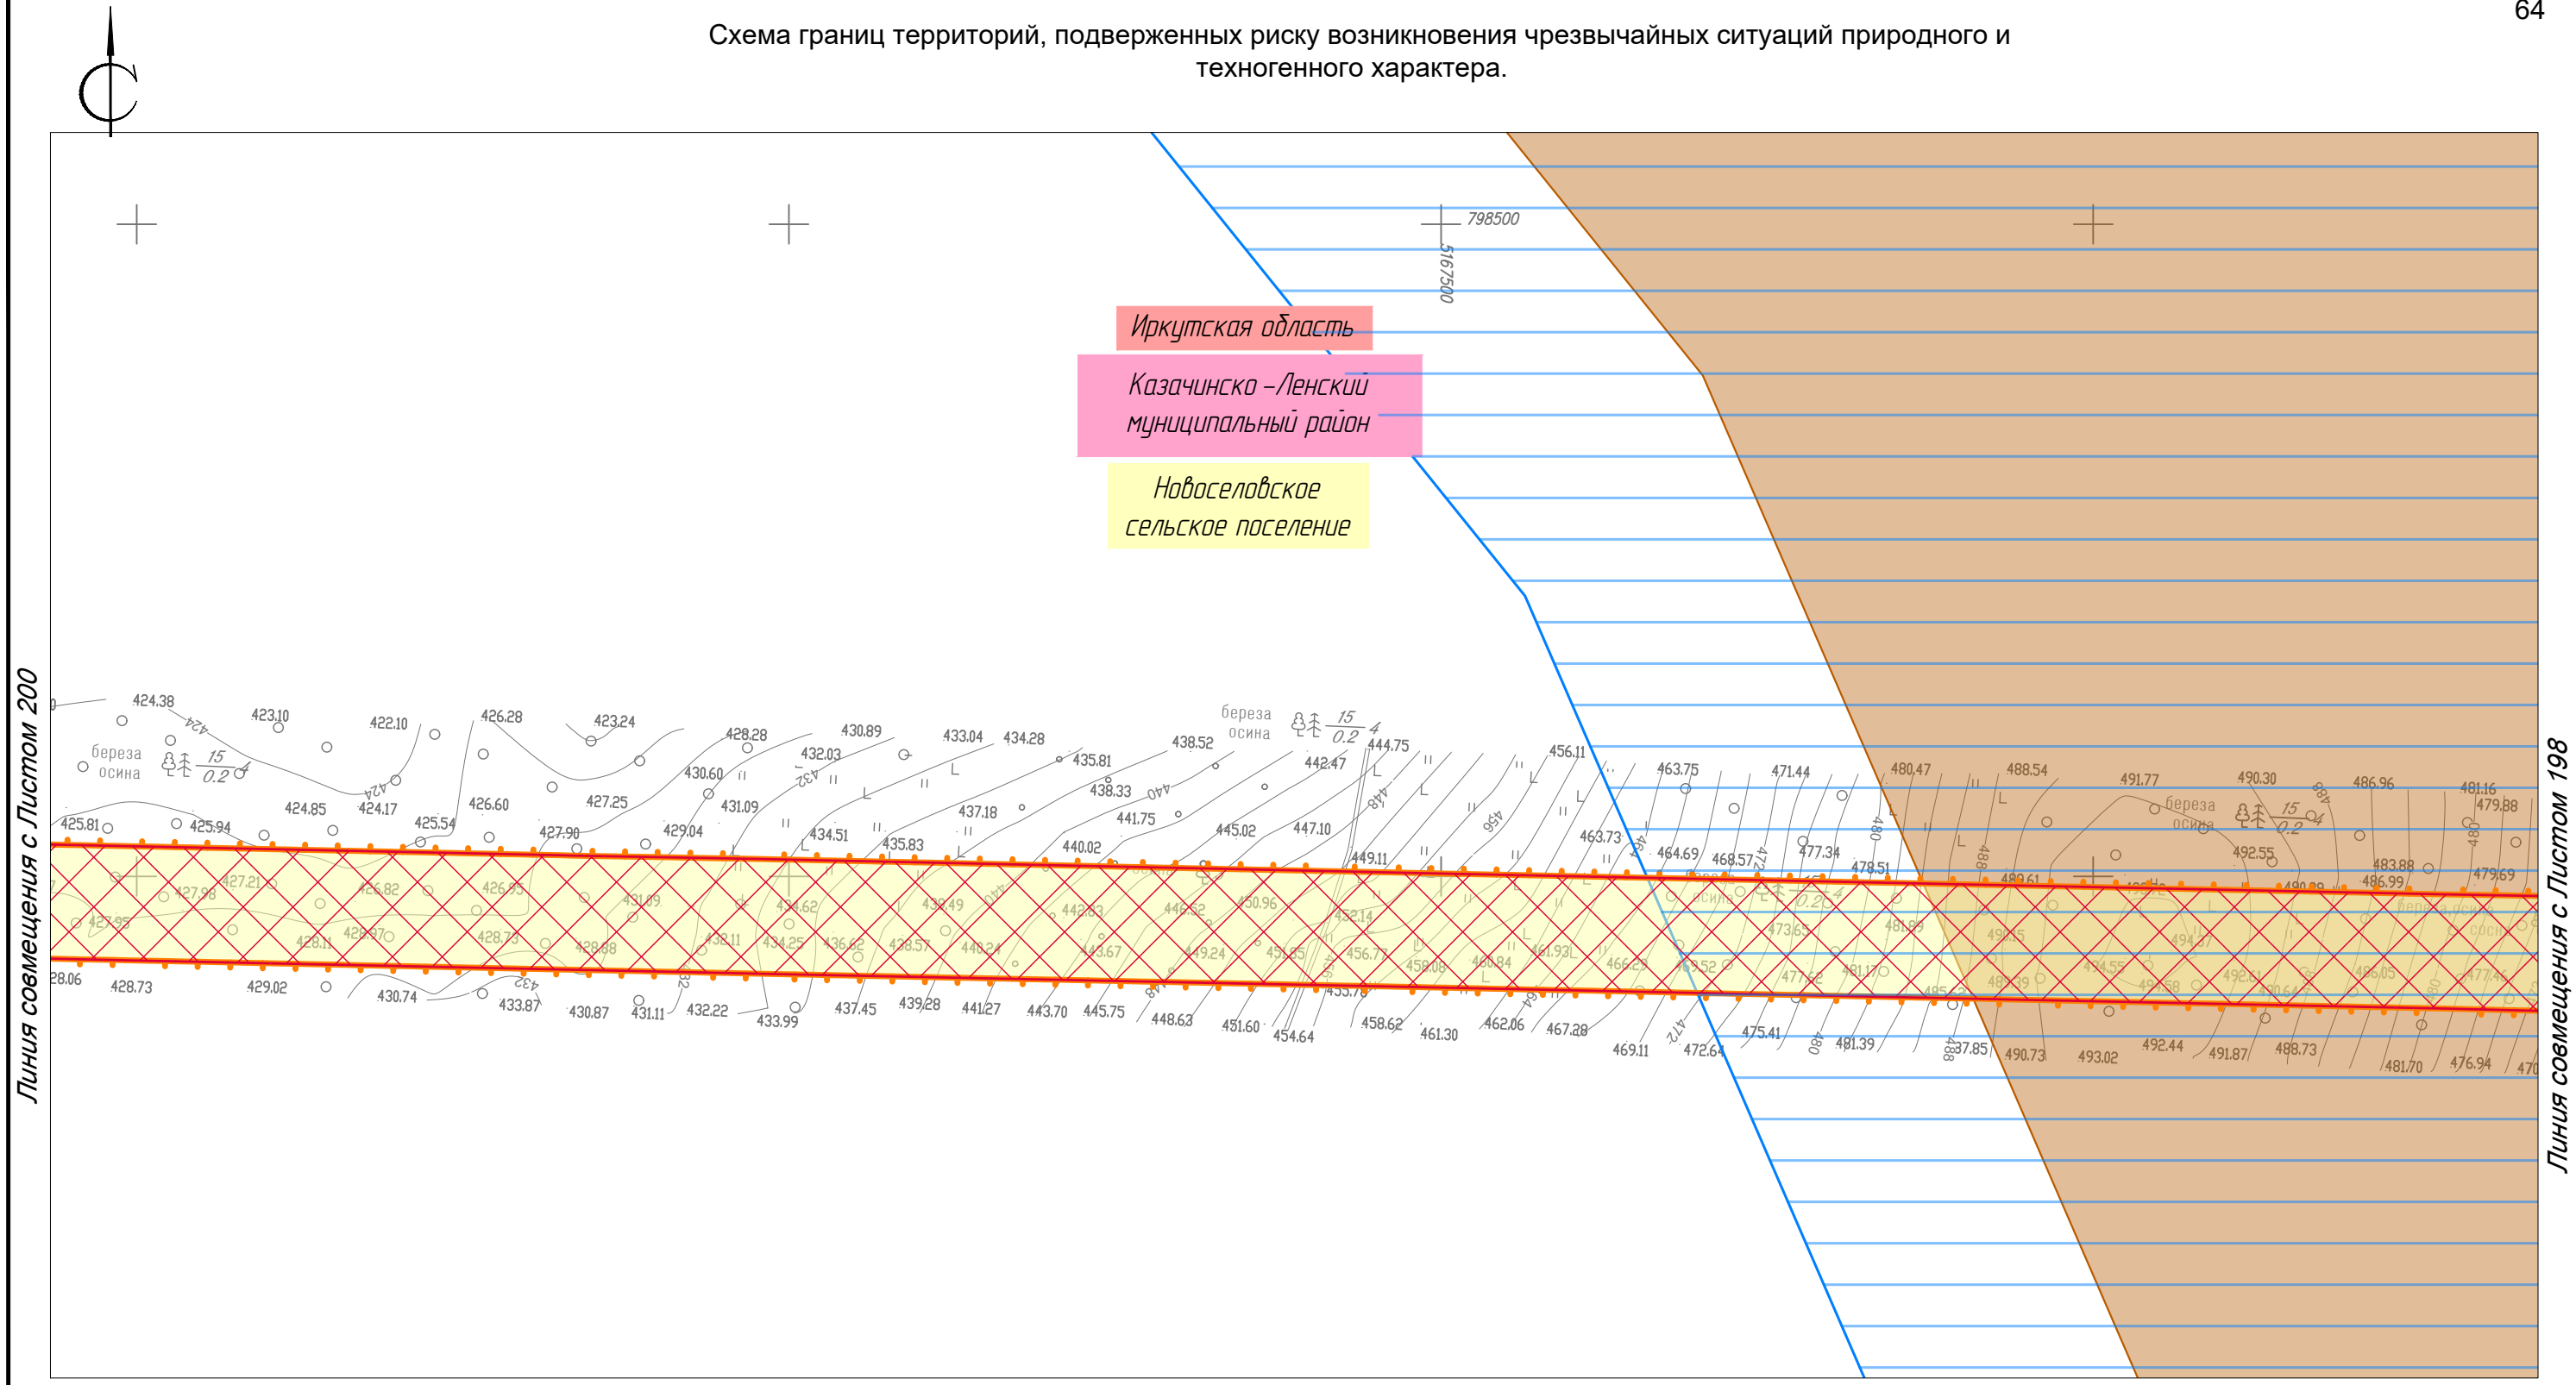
64

С

Схема границ территорий, подверженных риску возникновения чрезвычайных ситуаций природного и техногенного характера.

798500
5167500

Иркутская область

Казачинско -Ленский муниципальный район

Новоселовское сельское поселение

Линия совмещения с Листом 200

Линия совмещения с Листом 198

424.38 423.10 422.10 426.28 423.24 428.28 430.89 433.04 434.28 438.52 444.75 456.11 463.75 471.44 480.47 488.54 491.77 490.30 486.96 481.16 479.88

береза осина $\frac{15}{0.2}$ 4

425.81 425.94 424.85 424.17 425.54 426.60 427.90 427.25 430.60 429.04 431.09 432.03 434.51 435.83 437.18 435.81 438.33 440.02 441.75 445.02 442.47 447.10 449.11 463.73 464.69 468.57 477.34 478.51 492.55 483.88 486.99 479.69

428.06 428.73 429.02 430.74 433.87 430.87 431.11 432.22 433.99 437.45 439.28 441.27 443.70 445.75 448.63 451.60 454.64 458.62 461.30 462.06 467.28 469.11 472.64 475.41 481.39 487.85 490.73 493.02 492.44 491.87 488.73 481.70 476.94